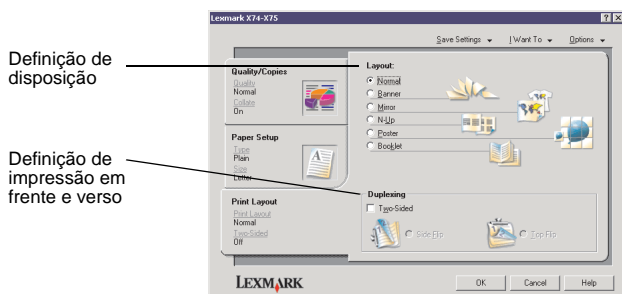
Definição de disposição

Definição de impressão em frente e verso

Lexmark X74-X75

? X

Save Settings ▾ | I Want To ▾ Options ▾

Quality/Copies
Quality
Normal
Collate
On

Paper Setup
Type
Plain
Size
Letter

Print Layout
Print Layout
Normal
Two-Sided
Off

Layout:
Normal
Banner
Mirror
N-Up
Poster
Booklet

Duplexing
Two-Sided
Side Flip
Top Flip

LEXMARK

OK Cancel Help